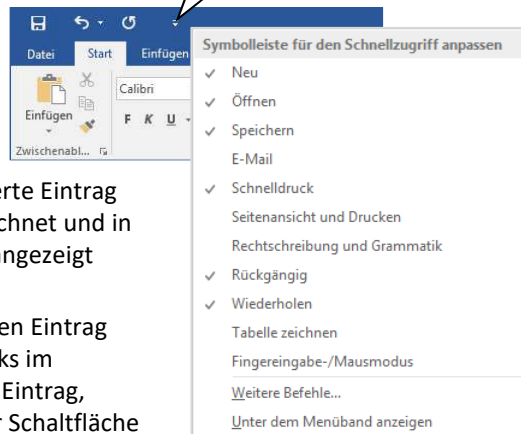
Datei Start Einfügen

Einfügen

Calibri

F K U

Zwischenabl...

erte Eintrag
chnet und in
ngezeigt

en Eintrag
ks im
Eintrag,
r Schaltfläche

Symbolleiste für den Schnellzugriff anpassen

✓ Neu

✓ Öffnen

✓ Speichern

E-Mail

✓ Schnelldruck

Seitenansicht und Drucken

Rechtschreibung und Grammatik

✓ Rückgängig

✓ Wiederholen

Tabelle zeichnen

Fingereingabe-/Mausmodus

Weitere Befehle...

Unter dem Menüband anzeigen